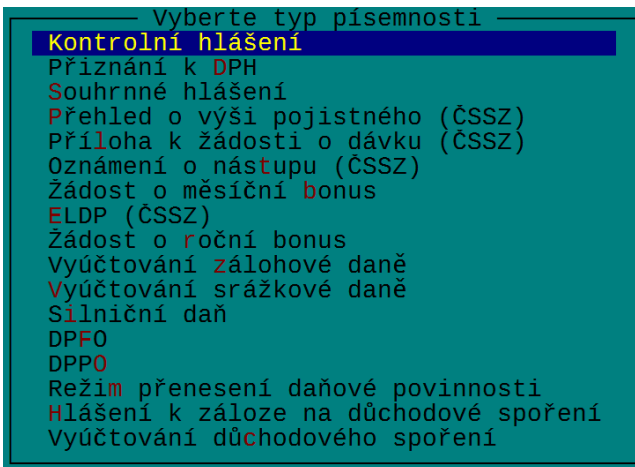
Vyberte typ písemnosti

Kontrolní hlášení
Přiznání k DPH
Souhrnné hlášení
Přehled o výši pojistného (ČSSZ)
Příloha k žádosti o dávku (ČSSZ)
Oznámení o nástupu (ČSSZ)
Žádost o měsíční bonus
ELDP (ČSSZ)
Žádost o roční bonus
Vyúčtování zálohové daně
Vyúčtování srážkové daně
Silniční daň
DPFO
DPPO
Režim přenesení daňové povinnosti
Hlášení k záloze na důchodové spoření
Vyúčtování důchodového spoření